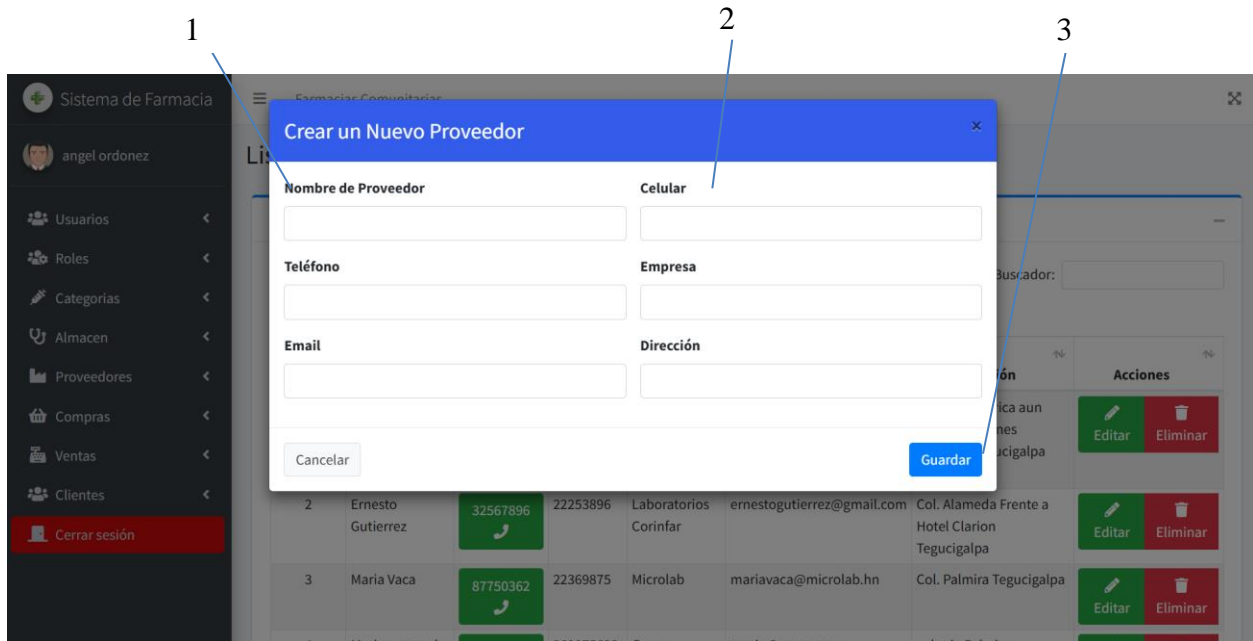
1

2

3

Sistema de Farmacia

angel ordonez

Usuarios

Roles

Categorias

Almacen

Proveedores

Compras

Ventas

Clientes

Cerrar sesión

Farmacias Comunitarias

Lis

Crear un Nuevo Proveedor

×

Nombre de Proveedor

Celular

Teléfono

Empresa

Email

Dirección

Cancelar

Guardar

Buscador:

ón

Acciones

ica aun
nes
ucigalpa

Editar Eliminar

| 2 | Ernesto Gutierrez | 32567896 | 22253896 | Laboratorios Corinfar | ernestogutierrez@gmail.com | Col. Alameda Frente a Hotel Clarion Tegucigalpa | Editar Eliminar |
|---|---|---|---|---|---|---|---|
| 3 | Maria Vaca | 87750362 | 22369875 | Microlab | mariavaca@microlab.hn | Col. Palmira Tegucigalpa | Editar Eliminar |